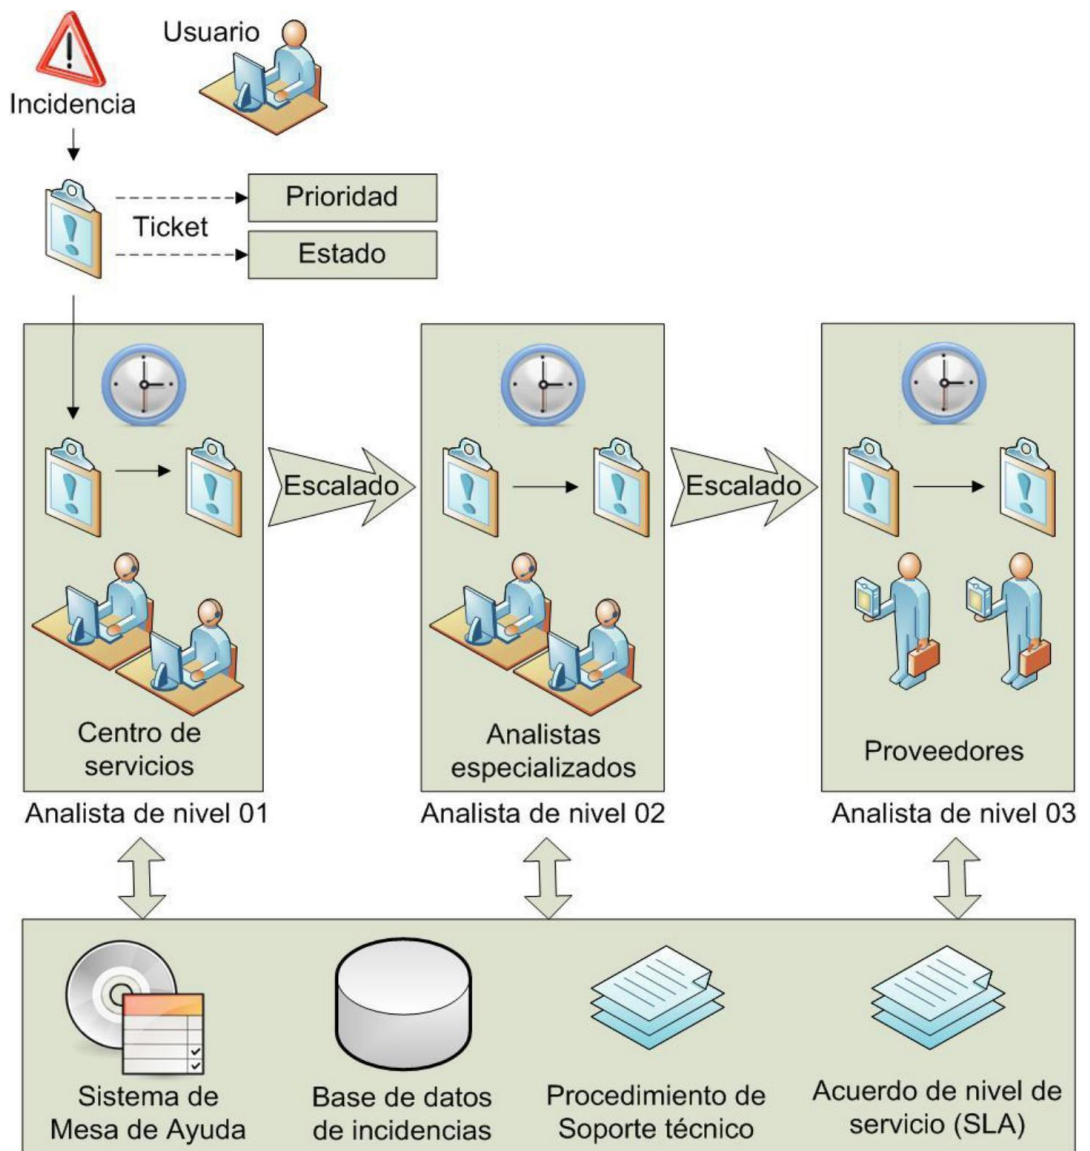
Usuario

Incidencia

Ticket

Prioridad

Estado

Escalado

Escalado

Centro de servicios

Analista de nivel 01

Analistas especializados

Analista de nivel 02

Proveedores

Analista de nivel 03

Sistema de Mesa de Ayuda

Base de datos de incidencias

Procedimiento de Soporte técnico

Acuerdo de nivel de servicio (SLA)